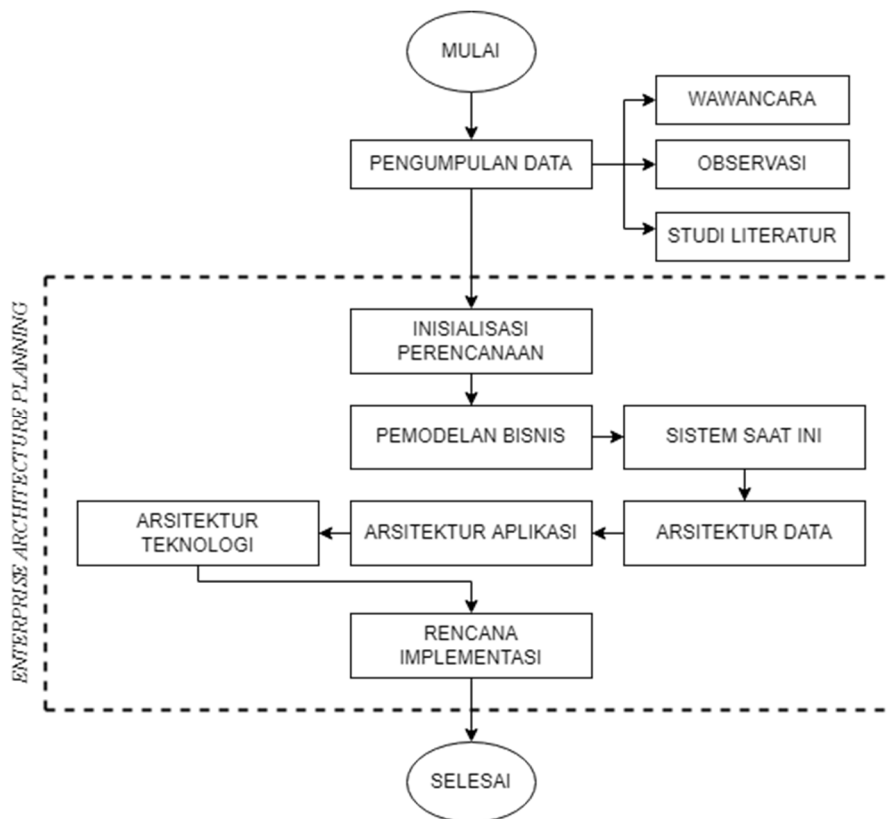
MULAI

PENGUMPULAN DATA

WAWANCARA

OBSERVASI

STUDI LITERATUR

ENTERPRISE ARCHITECTURE PLANNING

INISIALISASI PERENCANAAN

PEMODELAN BISNIS

SISTEM SAAT INI

ARSITEKTUR DATA

ARSITEKTUR APLIKASI

ARSITEKTUR TEKNOLOGI

RENCANA IMPLEMENTASI

SELESAI